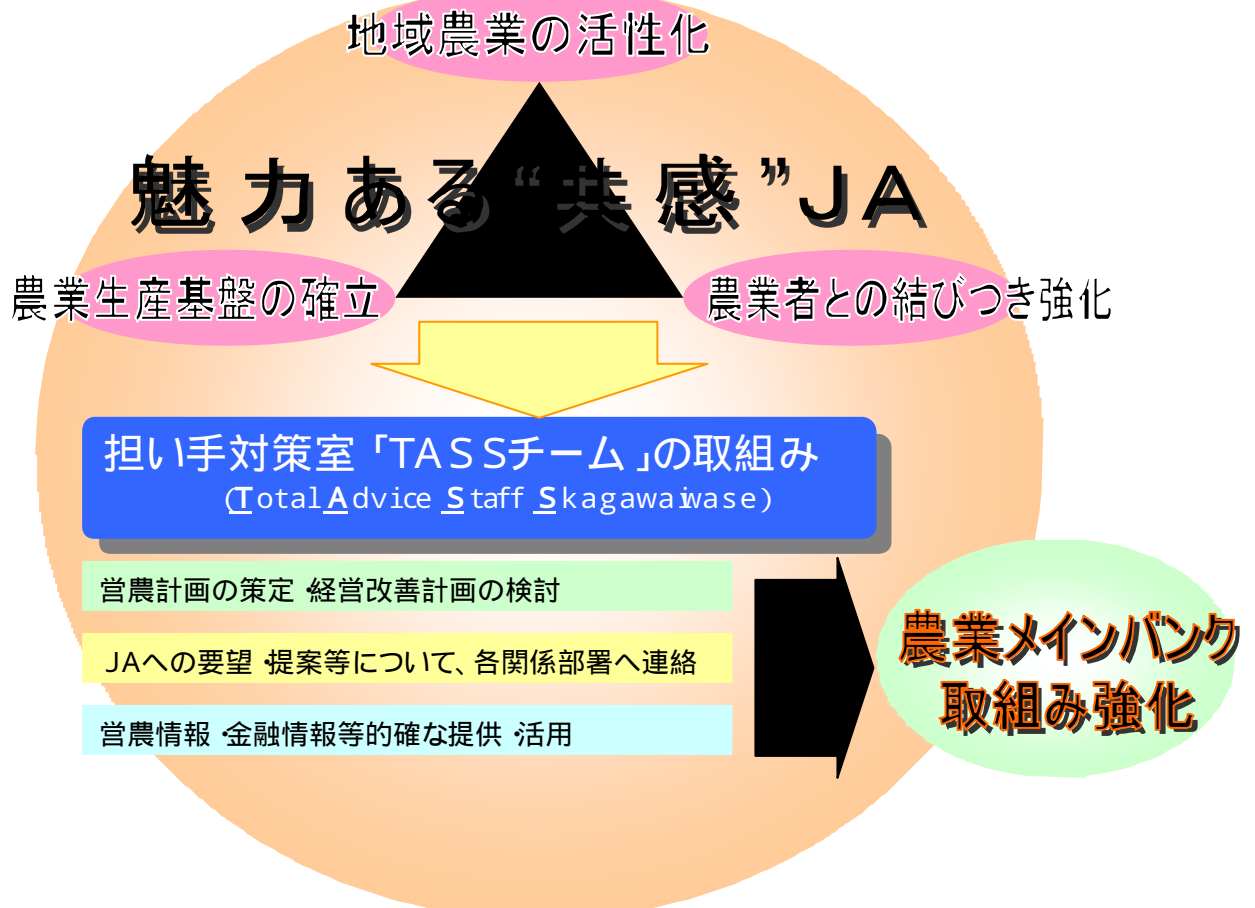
地域農業の活性化

魅力ある“共感”JA

農業生産基盤の確立

農業者との結びつき強化

担い手対策室「TASSチーム」の取組み
(Total Advice Staff Skagawaiwase)

営農計画の策定 経営改善計画の検討

JAへの要望 提案等について、各関係部署へ連絡

営農情報 金融情報等的確な提供 活用

農業メインバンク
取組み強化